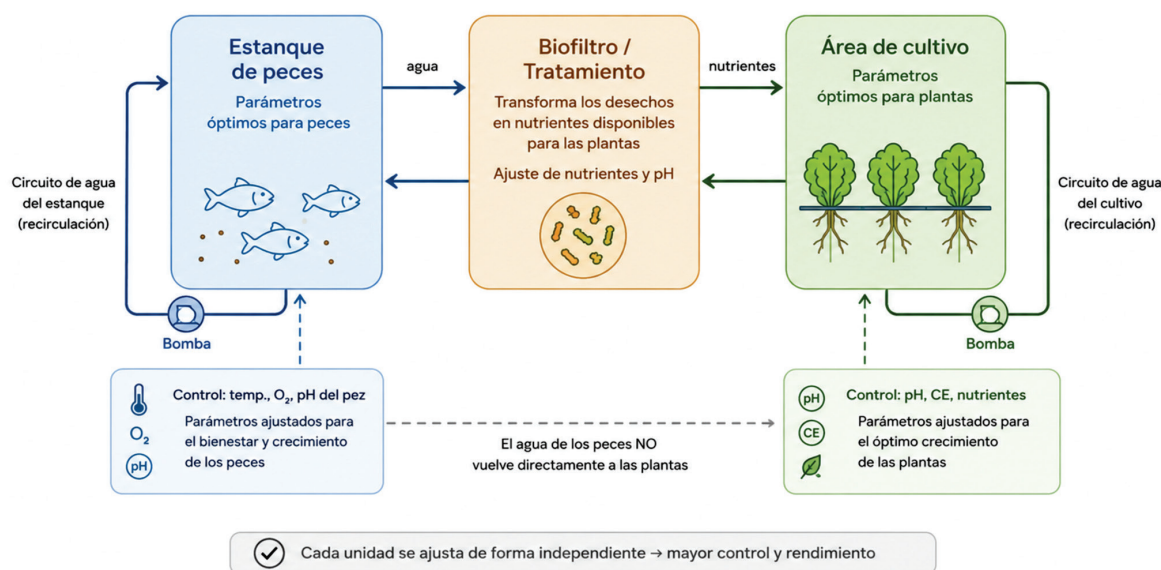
Estanque de peces

Parámetros óptimos para peces

agua

Biofiltro / Tratamiento

Transforma los desechos en nutrientes disponibles para las plantas

Ajuste de nutrientes y pH

nutrientes

Área de cultivo

Parámetros óptimos para plantas

Circuito de agua del estanque (recirculación)

Circuito de agua del cultivo (recirculación)

Bomba

Bomba

Control: temp., $O_2$, pH del pez

Parámetros ajustados para el bienestar y crecimiento de los peces

$O_2$

pH

El agua de los peces NO vuelve directamente a las plantas

pH

CE

Control: pH, CE, nutrientes

Parámetros ajustados para el óptimo crecimiento de las plantas

Cada unidad se ajusta de forma independiente → mayor control y rendimiento